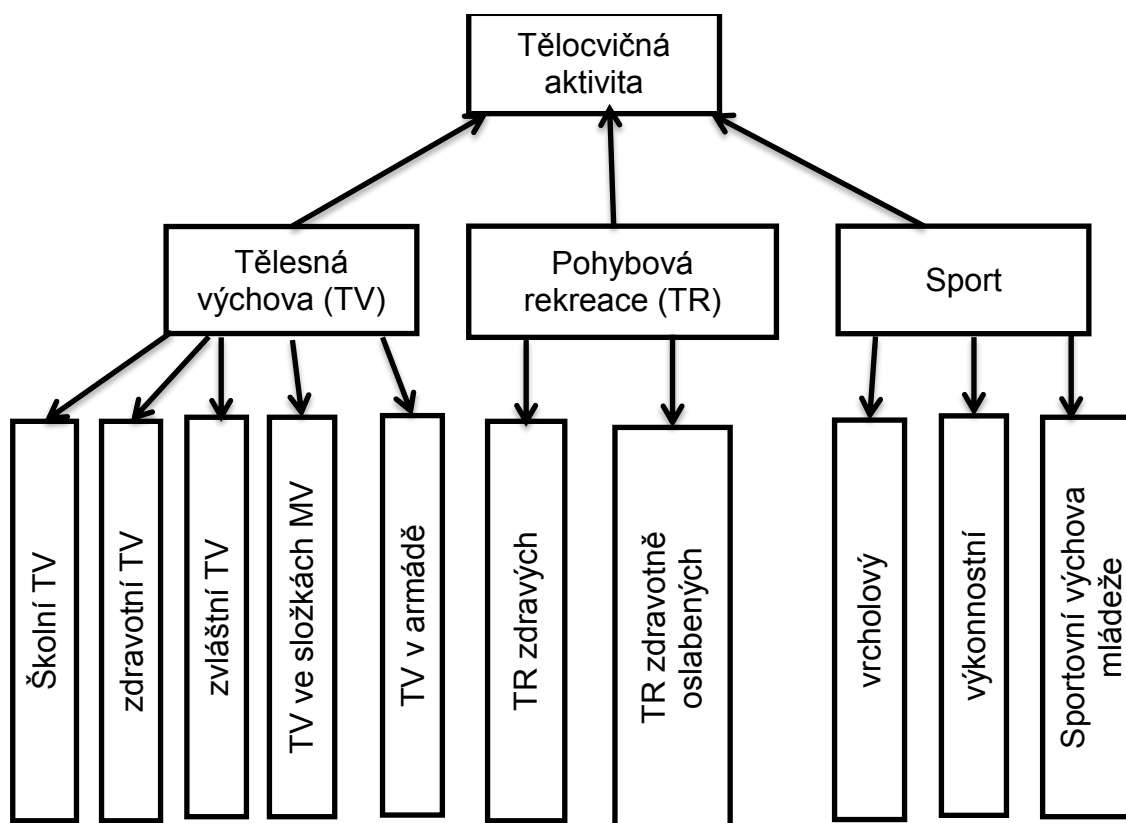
Tělocvičná aktivita

Tělesná výchova (TV)

Pohybová rekreace (TR)

Sport

Školní TV

zdravotní TV

zvláštní TV

TV ve složkách MV

TV v armádě

TR zdravých

TR zdravotně oslabených

vrcholový

výkonnostní

Sportovní výchova mládeže